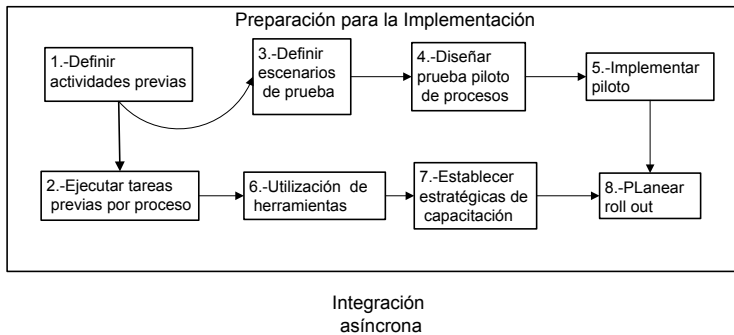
Preparación para la Implementación

1.-Definir actividades previas

3.-Definir escenarios de prueba

4.-Diseñar prueba piloto de procesos

5.-Implementar piloto

2.-Ejecutar tareas previas por proceso

6.-Utilización de herramientas

7.-Establecer estratégicas de capacitación

8.-PLanear roll out

Integración asíncrona